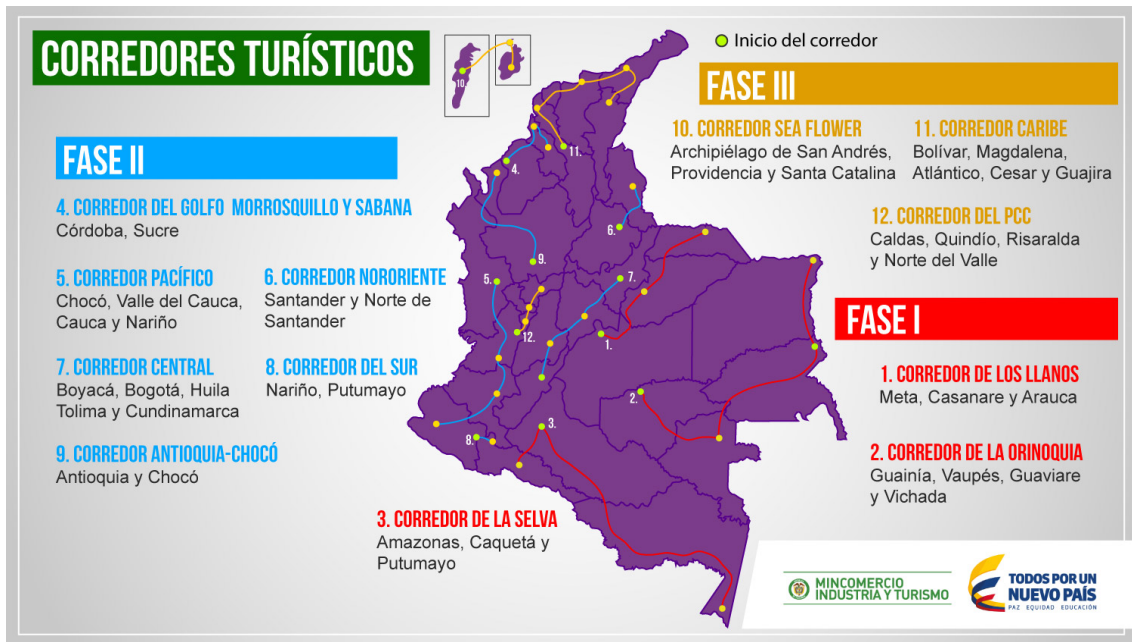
CORREDORES TURÍSTICOS

Inicio del corredor

FASE III

10. CORREDOR SEA FLOWER
Archipiélago de San Andrés, Providencia y Santa Catalina

11. CORREDOR CARIBE
Bolívar, Magdalena, Atlántico, Cesar y Guajira

12. CORREDOR DEL PCC
Caldas, Quindío, Risaralda y Norte del Valle

FASE II

4. CORREDOR DEL GOLFO MORROSQUILLO Y SABANA
Córdoba, Sucre

5. CORREDOR PACÍFICO
Chocó, Valle del Cauca, Cauca y Nariño

6. CORREDOR NORORIENTE
Santander y Norte de Santander

7. CORREDOR CENTRAL
Boyacá, Bogotá, Huila Tolima y Cundinamarca

8. CORREDOR DEL SUR
Nariño, Putumayo

9. CORREDOR ANTIOQUIA-CHOCÓ
Antioquia y Chocó

FASE I

1. CORREDOR DE LOS LLANOS
Meta, Casanare y Arauca

2. CORREDOR DE LA ORINOQUIA
Guainía, Vaupés, Guaviare y Vichada

3. CORREDOR DE LA SELVA
Amazonas, Caquetá y Putumayo

10. 11. 4. 6. 9. 5. 7. 12. 1. 2. 8. 3.

MINCOMERCIO INDUSTRIA Y TURISMO

TODOS POR UN NUEVO PAÍS
PAZ EQUIDAD EDUCACIÓN